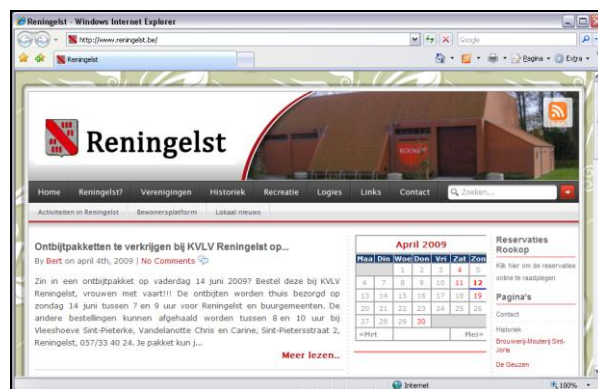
Reningelst - Windows Internet Explorer

http://www.reningelst.be/

Google

Reningelst

Pagina · Extra ·

Reningelst

ROOKOP

Home Reningelst? Verenigingen Historiek Recreatie Logies Links Contact

Zoeken...

Activiteiten in Reningelst Bewonersplatform Lokaal nieuws

Ontbijtpakketten te verkrijgen bij KVLV Reningelst op...

By Bert on april 4th, 2009 | No Comments

Zin in een ontbijtpakket op vaderdag 14 juni 2009? Bestel deze bij KVLV Reningelst, vrouwen met vaart!!! De ontbijten worden thuis bezorgd op zondag 14 juni tussen 7 en 9 uur voor Reningelst en buurgemeenten. De andere bestellingen kunnen afgehaald worden tussen 8 en 10 uur bij Vleeshove Sint-Pieterke, Vandelanotte Chris en Carine, Sint-Pietersstraat 2, Reningelst, 057/33 40 24. Je pakket kun j...

Meer lezen..

April 2009

| Maa | Din | Woe | Don | Vri | Zat | Zon |
|---|---|---|---|---|---|---|
| | | 1 | 2 | 3 | 4 | 5 |
| 6 | 7 | 8 | 9 | 10 | 11 | 12 |
| 13 | 14 | 15 | 16 | 17 | 18 | 19 |
| 20 | 21 | 22 | 23 | 24 | 25 | 26 |
| 27 | 28 | 29 | 30 | | | |

«Mrt Mei»

Reservaties Rookop

Klik hier om de reservaties online te raadplegen

Pagina's

Contact

Historiek

Brouwerij-Mouterij Sint-Joris

De Geuzen

Internet

100%